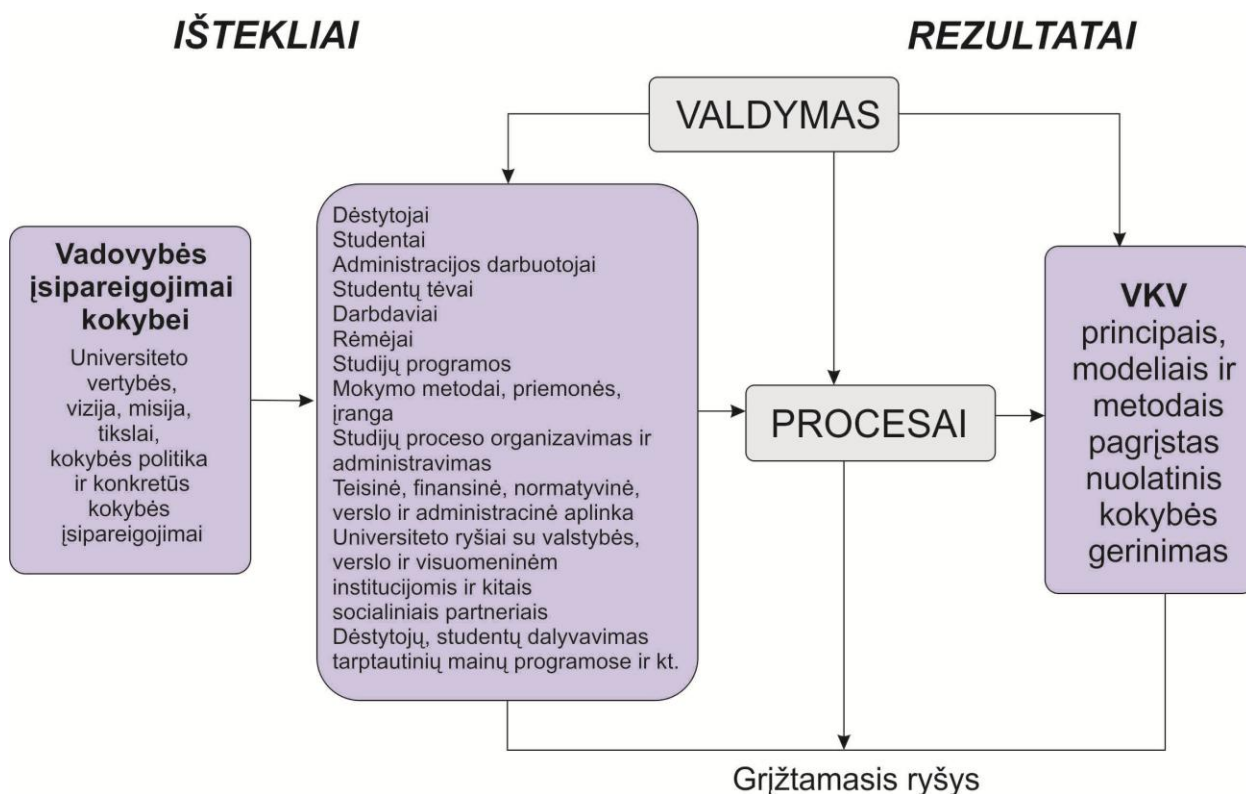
IŠTEKLIAI

REZULTATAI

VALDYMAS

Vadovybės įsipareigojimai kokybei

Universiteto vertybės, vizija, misija, tikslai, kokybės politika ir konkretūs kokybės įsipareigojimai

Dėstytojai
Studentai
Administracijos darbuotojai
Studentų tėvai
Darbdaviai
Rėmėjai
Studijų programos
Mokymo metodai, priemonės, įranga
Studijų proceso organizavimas ir administravimas
Teisinė, finansinė, normatyvinė, verslo ir administracinė aplinka
Universiteto ryšiai su valstybės, verslo ir visuomeninėm institucijomis ir kitais socialiniais partneriais
Dėstytojų, studentų dalyvavimas tarptautinių mainų programose ir kt.

PROCESAI

VKV principais, modeliais ir metodais pagrįstas nuolatinis kokybės gerinimas

Grįžtamasis ryšys